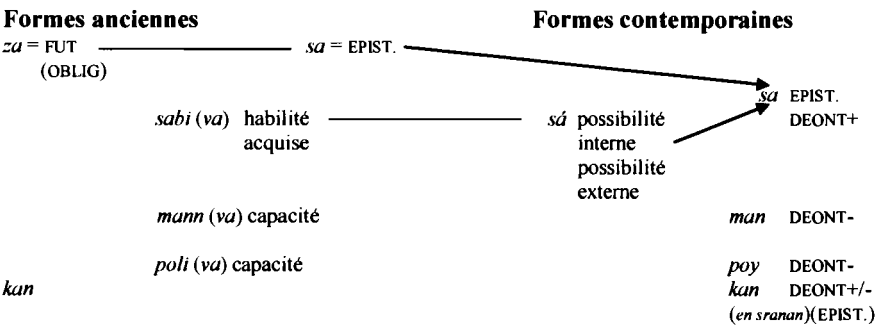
**Formes anciennes** **Formes contemporaines**

*za* = FUT (OBLIG) *sa* = EPIST.

*sa* EPIST. DEONT+

*sabi* (*va*) habilité acquise *sá* possibilité interne possibilité externe

*mann* (*va*) capacité *man* DEONT-

*poli* (*va*) capacité *poy* DEONT-

*kan* *kan* DEONT+/- (*en sranan*)(EPIST.)